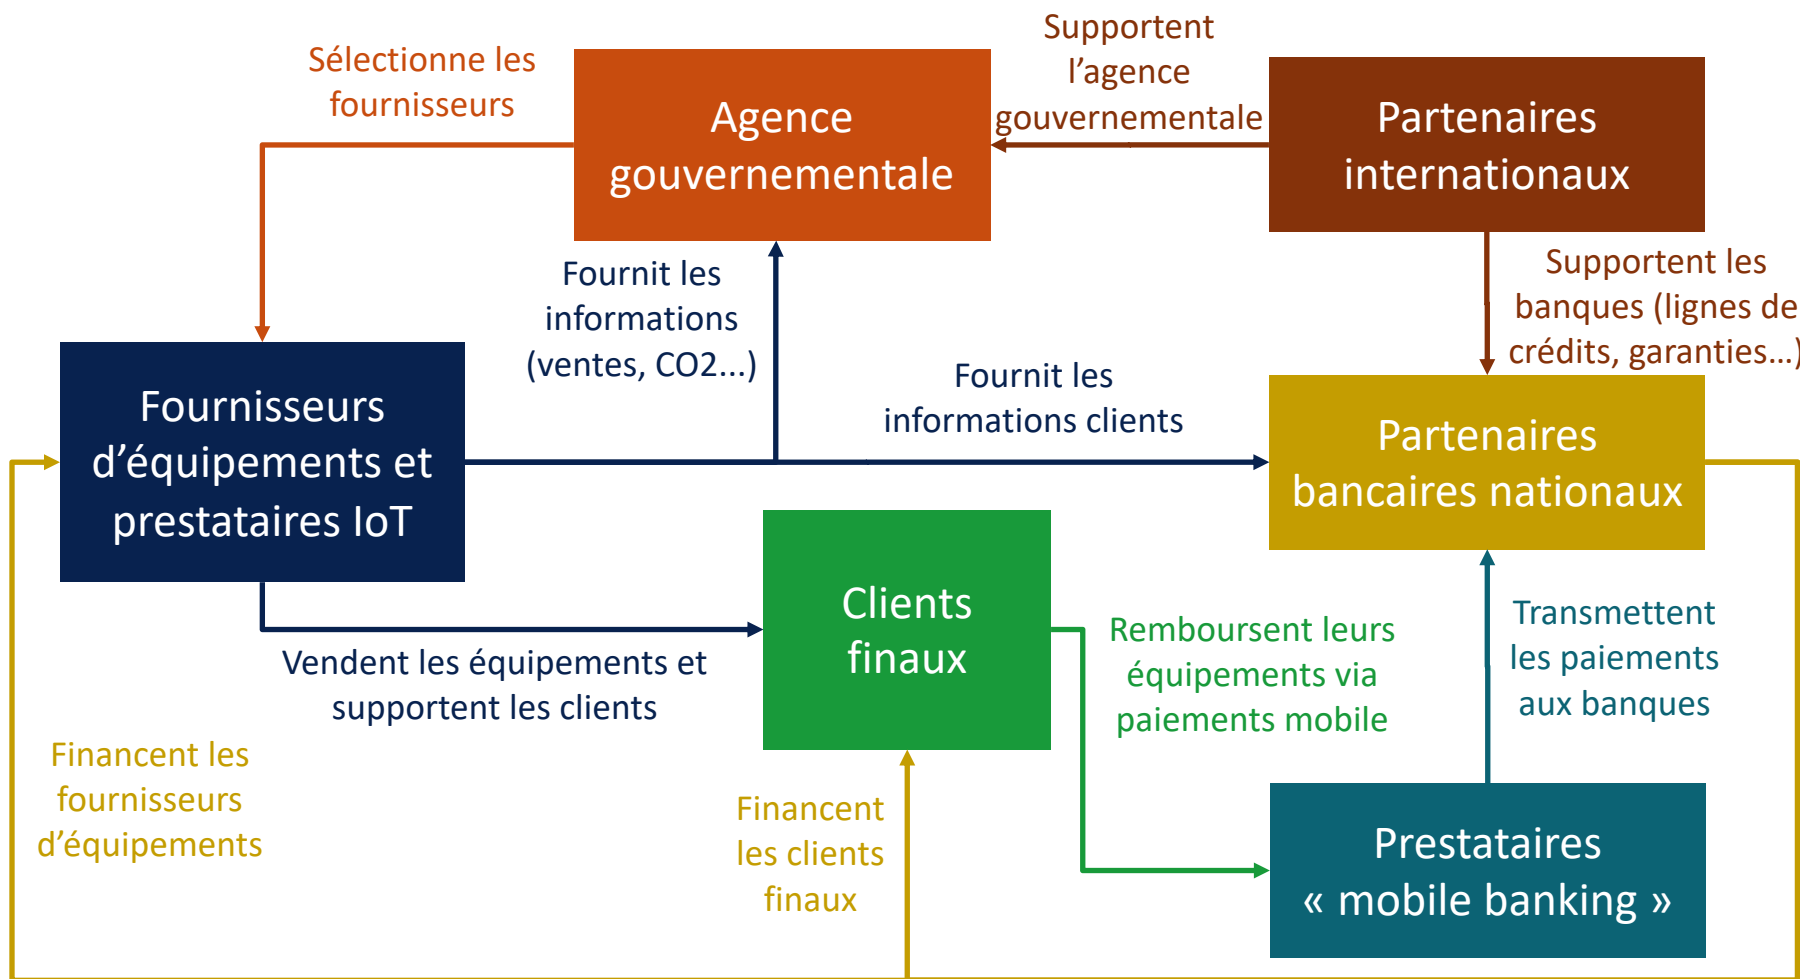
Sélectionne les fournisseurs

Agence gouvernementale

Supportent l’agence gouvernementale

Partenaires internationaux

Supportent les banques (lignes de crédits, garanties…)

Fournit les informations (ventes, CO2...)

Fournit les informations clients

Fournisseurs d’équipements et prestataires IoT

Partenaires bancaires nationaux

Clients finaux

Rembourseent leurs équipements via paiements mobile

Transmettent les paiements aux banques

Vendent les équipements et supportent les clients

Financent les fournisseurs d’équipements

Financent les clients finaux

Prestataires « mobile banking »